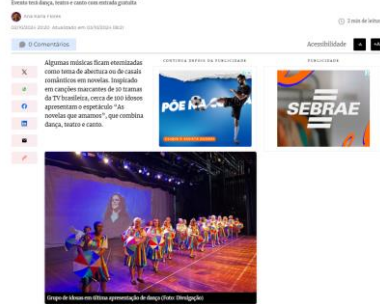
Evento terá dança, teatro e canto com entrada gratuita

Ana Kalia Forero

02/10/2024 20:20 · Atualizado em 02/10/2024 08:07

2 min de leitura

0 Comentários

Acessibilidade

Algumas músicas ficam eternizadas como tema de abertura ou de casais românticos em novelas. Inspirado em canções marcantes de 10 tramas da TV brasileira, cerca de 100 idosos apresentam o espetáculo "As novelas que amamos", que combina dança, teatro e canto.

CONTINUA DEPOIS DA PUBLICIDADE

PÕE NA G

PUBLICIDADE

SEBRAE

Grupo de idosas em última apresentação de dança (Foto: Divulgação)